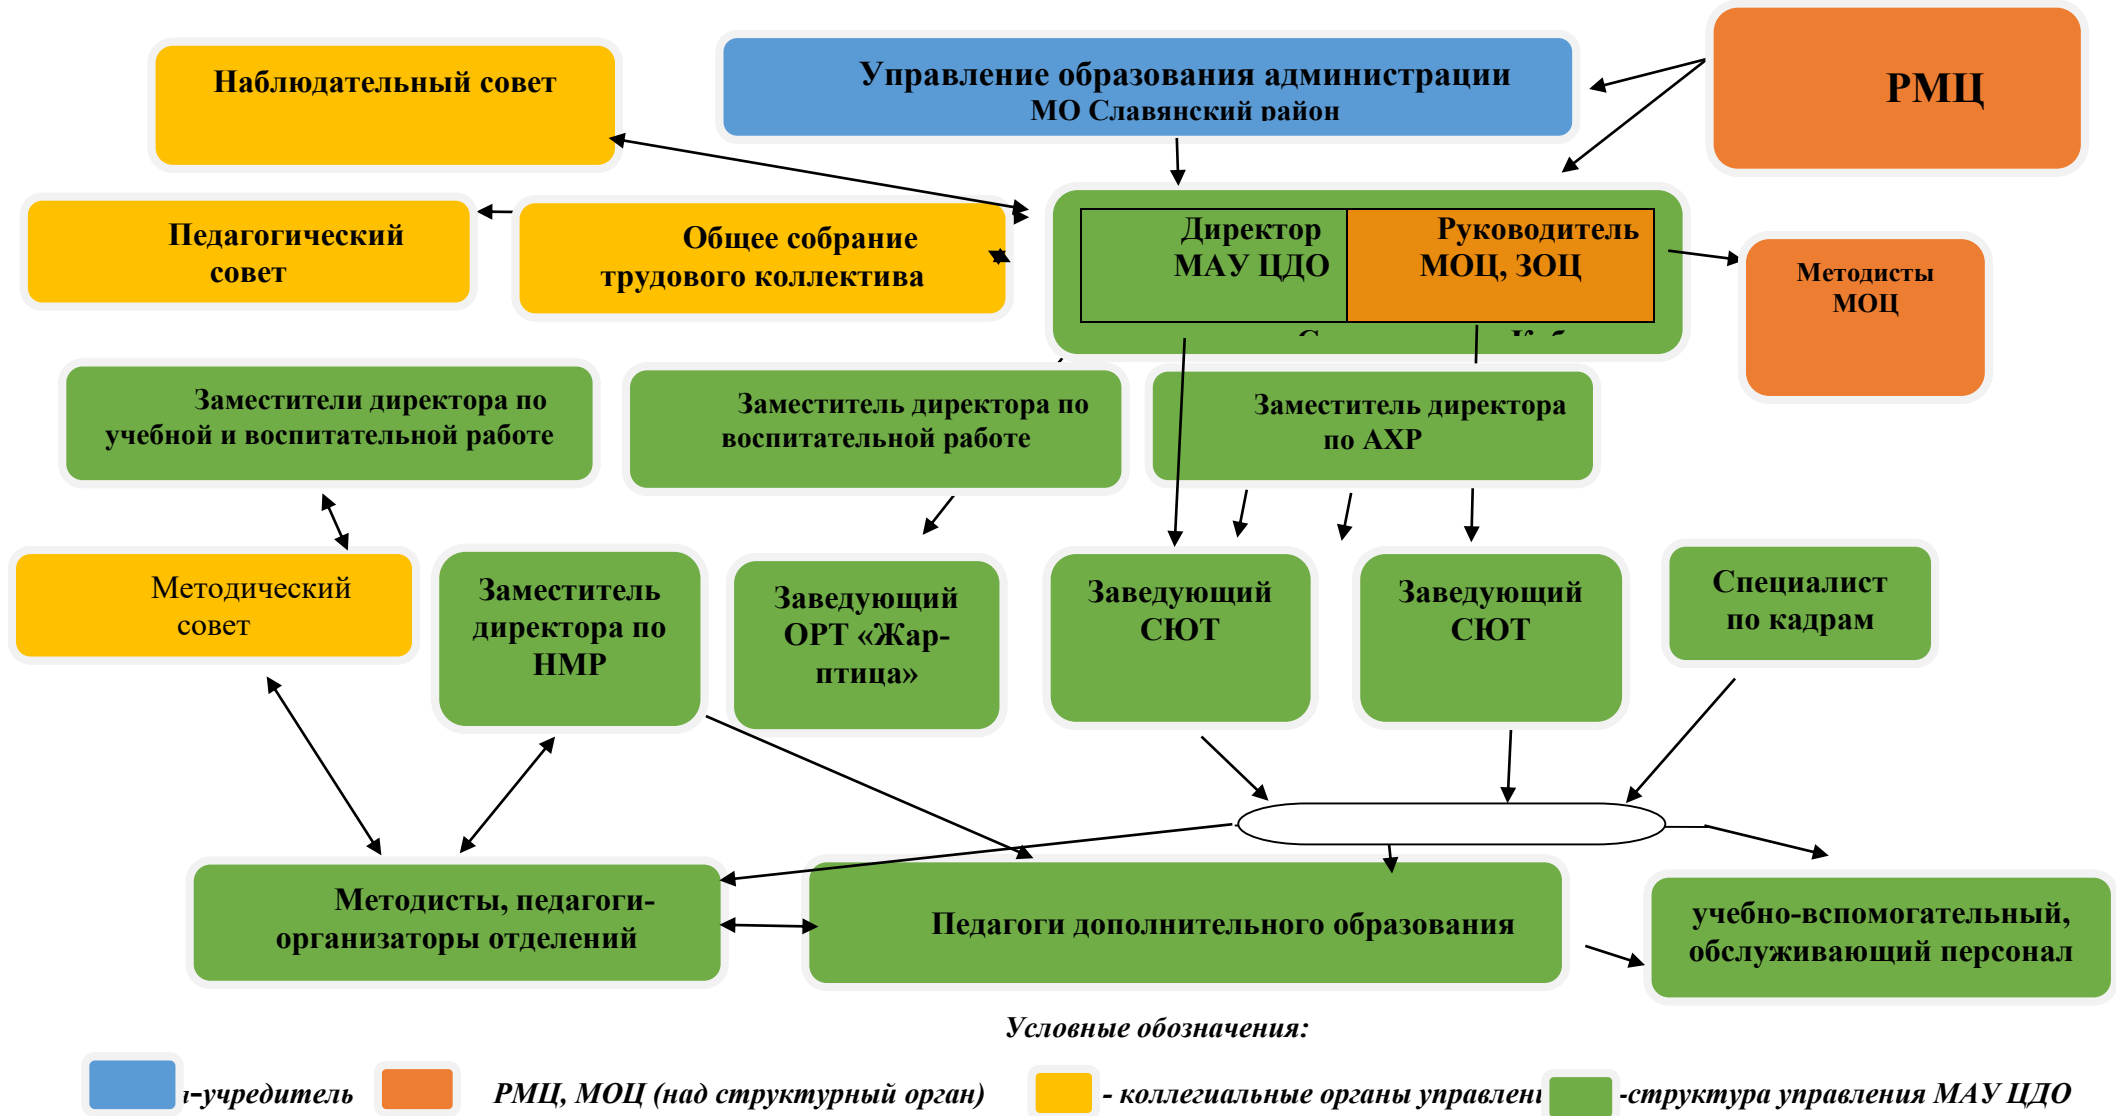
Наблюдательный совет

Управление образования администрации МО Славянский район

РМЦ

Педагогический совет

Общее собрание трудового коллектива

Директор МАУ ЦДО

Руководитель МОЦ, ЗОЦ

Методисты МОЦ

Заместители директора по учебной и воспитательной работе

Заместитель директора по воспитательной работе

Заместитель директора по АХР

Методический совет

Заместитель директора по НМР

Заведующий ОРТ «Жар-птица»

Заведующий СЮТ

Заведующий СЮТ

Специалист по кадрам

Методисты, педагоги-организаторы отделений

Педагоги дополнительного образования

учебно-вспомогательный, обслуживающий персонал

Условные обозначения:

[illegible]-учредитель РМЦ, МОЦ (над структурный орган) - коллегиальные органы управлени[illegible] -структура управления МАУ ЦДО